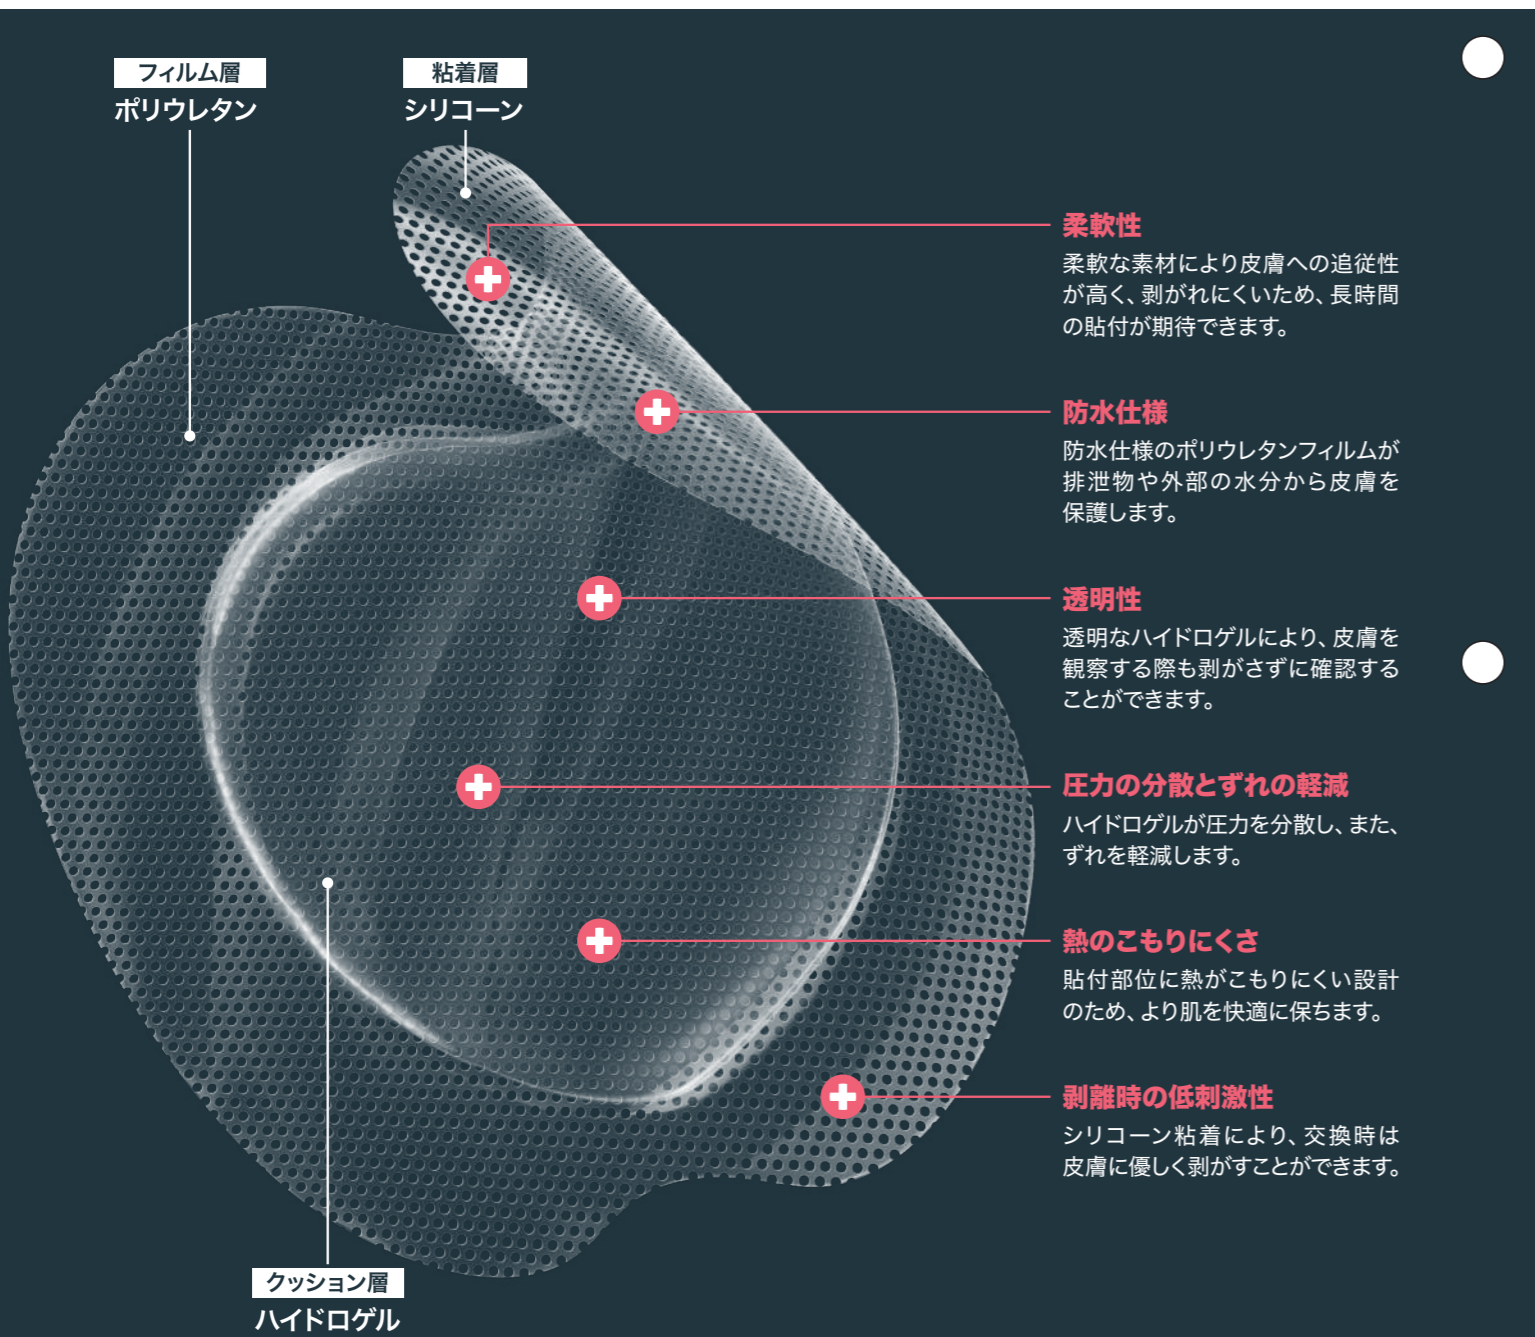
フィルム層
ポリウレタン

粘着層
シリコーン

柔軟性
柔軟な素材により皮膚への追従性が高く、剥がれにくいため、長時間の貼付が期待できます。

防水仕様
防水仕様のポリウレタンフィルムが排泄物や外部の水分から皮膚を保護します。

透明性
透明なハイドロゲルにより、皮膚を観察する際も剥がさずに確認することができます。

圧力の分散とずれの軽減
ハイドロゲルが圧力を分散し、また、ずれを軽減します。

熱のこもりにくさ
貼付部位に熱がこもりにくい設計のため、より肌を快適に保ちます。

剥離時の低刺激性
シリコーン粘着により、交換時は皮膚に優しく剥がすことができます。

クッション層
ハイドロゲル